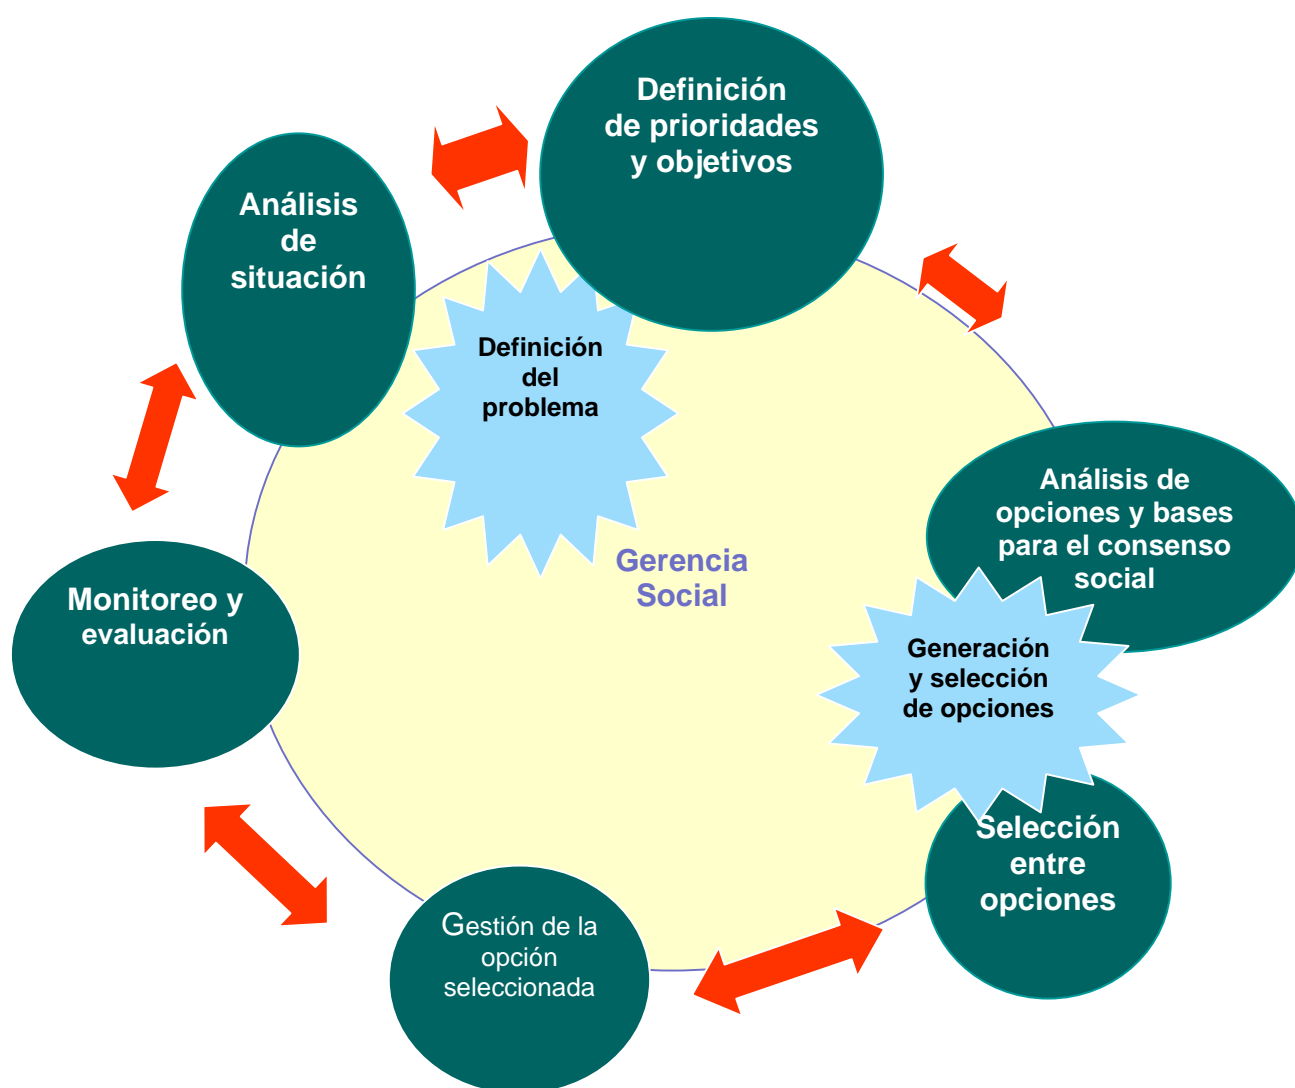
Definición de prioridades y objetivos

Análisis de situación

Definición del problema

Gerencia Social

Análisis de opciones y bases para el consenso social

Generación y selección de opciones

Monitoreo y evaluación

Selección entre opciones

Gestión de la opción seleccionada